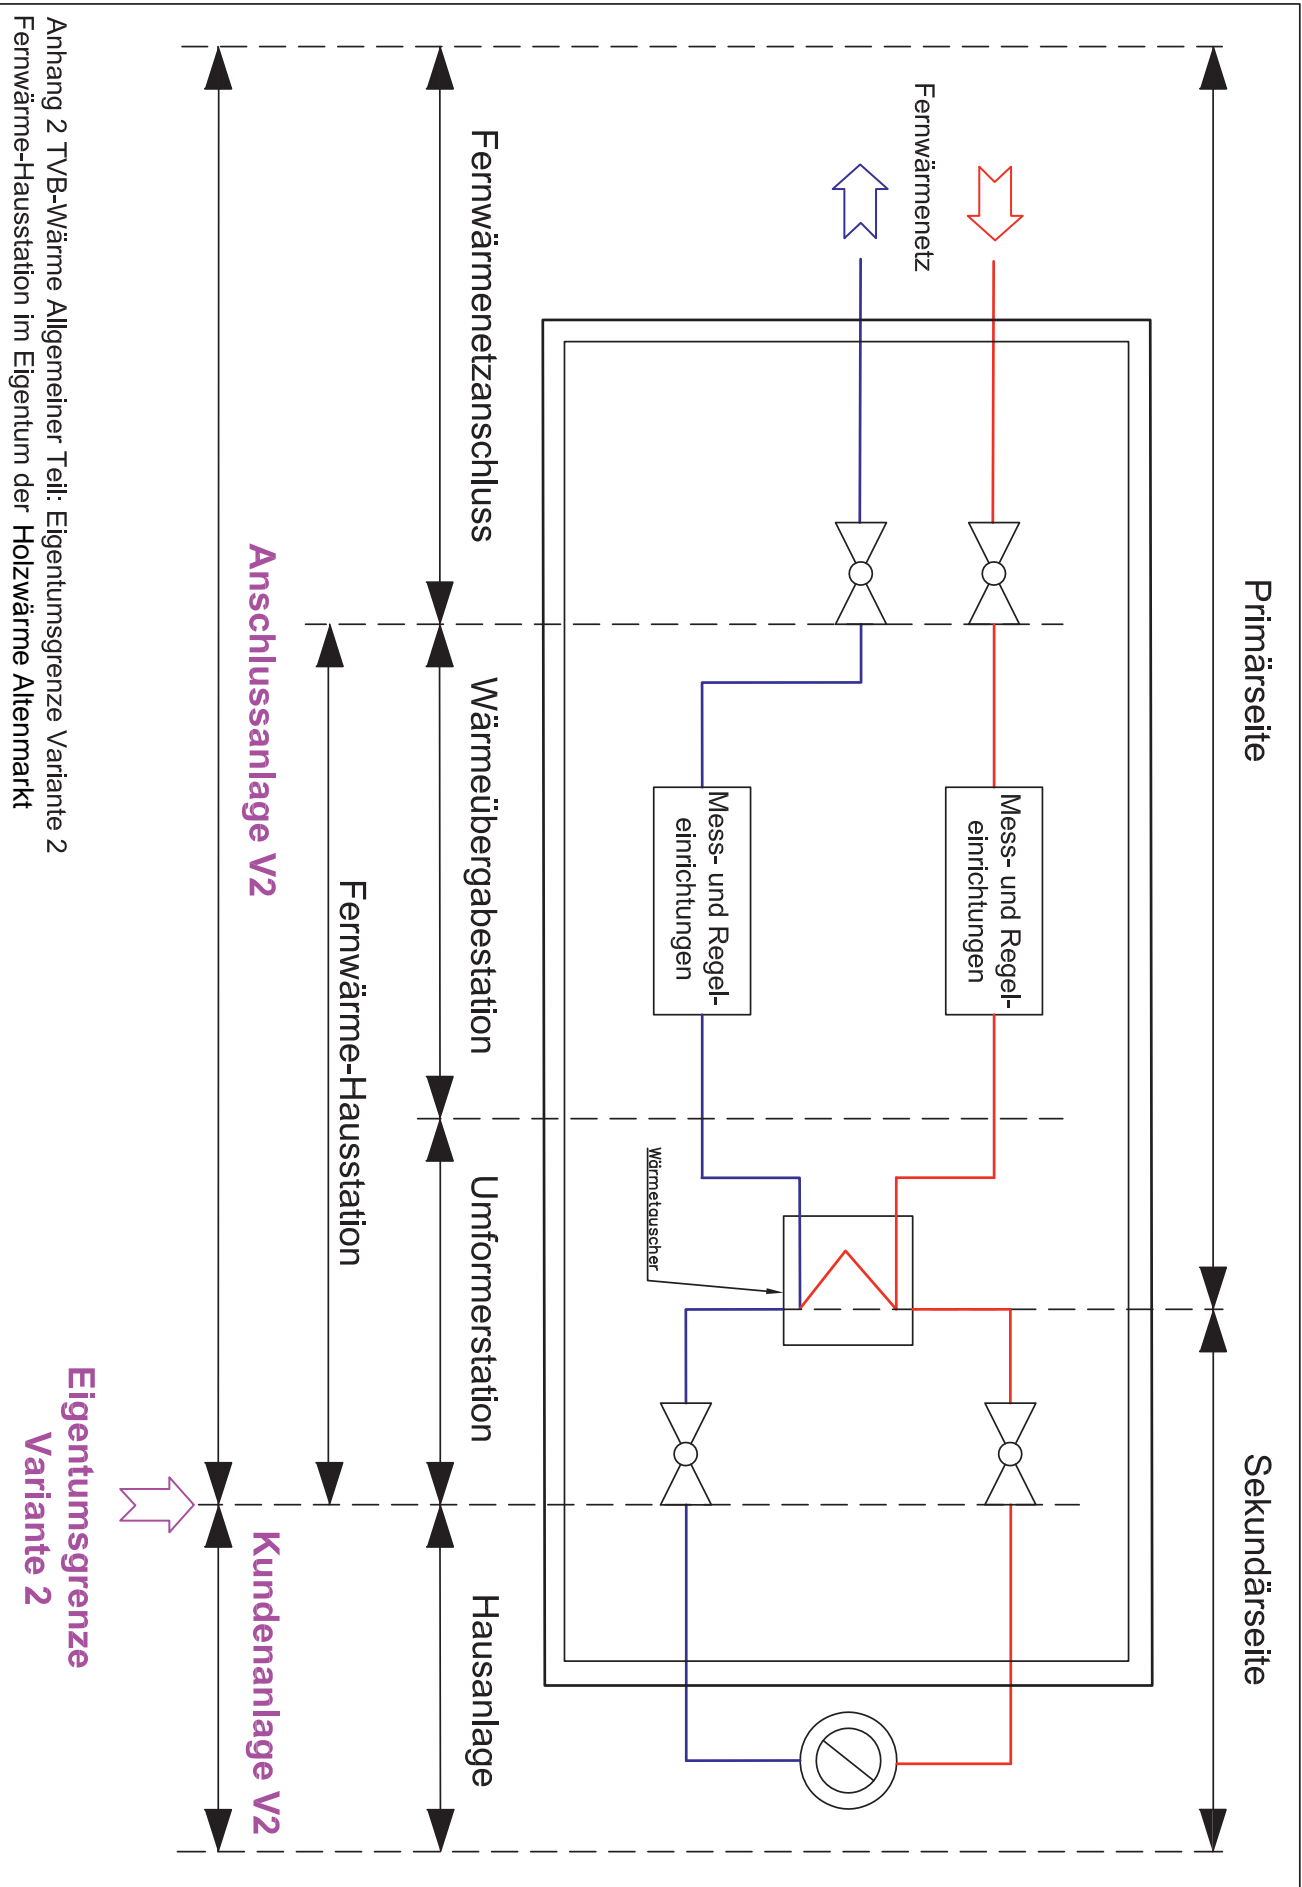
Anhang 2 TVB-Wärme Allgemeiner Teil: Eigentumsgrenze Variante 2
Fernwärme-Hausstation im Eigentum der Holzwärme Altenmarkt

Primärseite

Sekundärseite

Fernwärmenetz

Fernwärmenetzanschluss

Wärmeübergabestation

Umformerstation

Hausanlage

Fernwärme-Hausstation

Anschlussanlage V2

Kundenanlage V2

Eigentumsgrenze Variante 2

Mess- und Regeleinrichtungen

Mess- und Regeleinrichtungen

Wärmetauscher